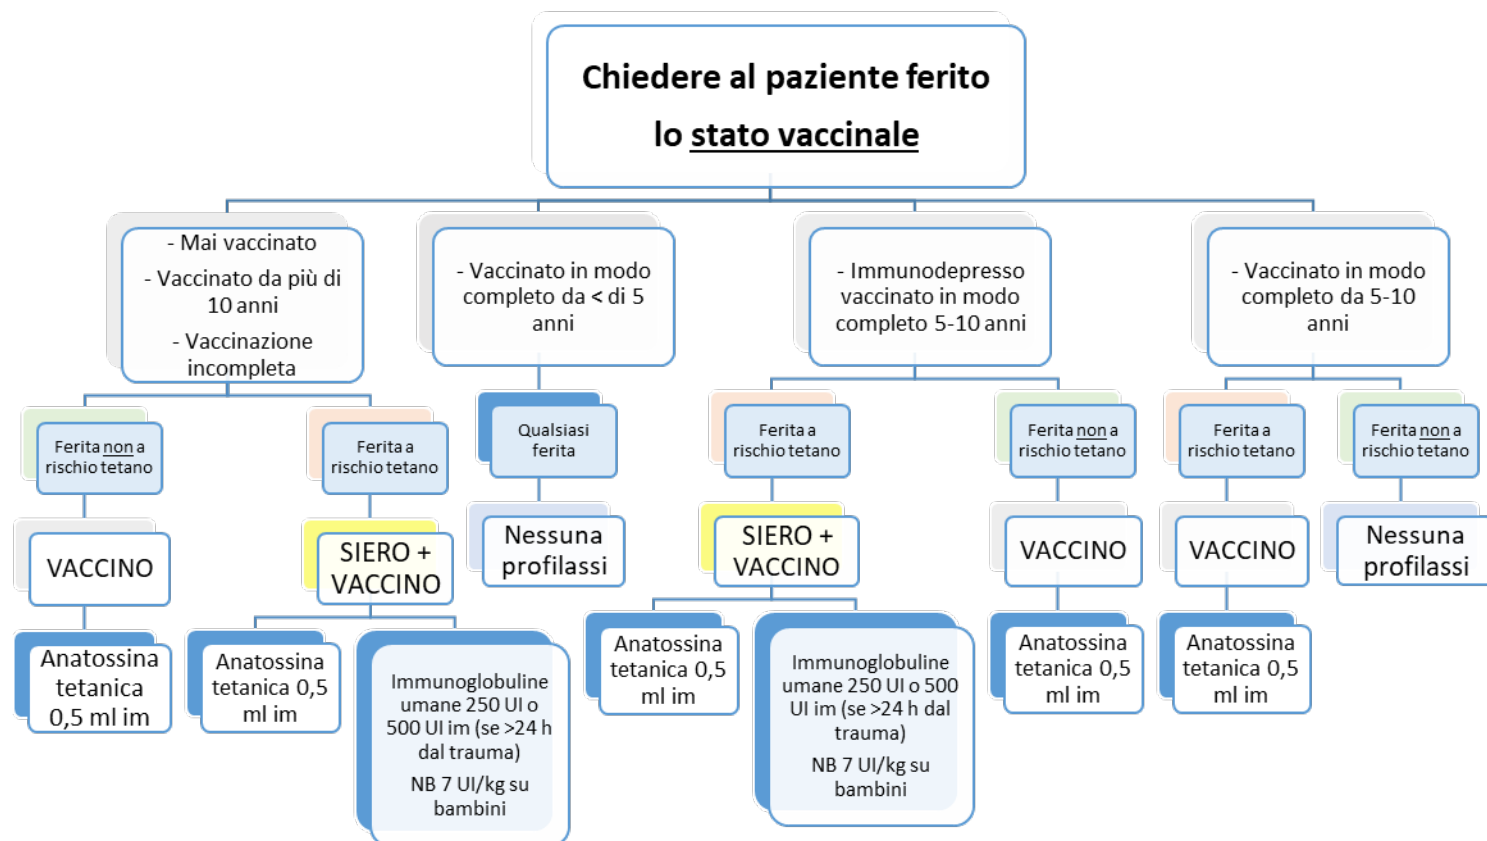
Chiedere al paziente ferito

lo stato vaccinale

- Mai vaccinato

- Vaccinato da più di 10 anni

- Vaccinazione incompleta

Ferita non a rischio tetano

VACCINO

Anatossina tetanica 0,5 ml im

Ferita a rischio tetano

SIERO + VACCINO

Anatossina tetanica 0,5 ml im

Immunoglobuline umane 250 UI o 500 UI im (se >24 h dal trauma)

NB 7 UI/kg su bambini

- Vaccinato in modo completo da < di 5 anni

Qualsiasi ferita

Nessuna profilassi

- Immunodepresso vaccinato in modo completo 5-10 anni

Ferita a rischio tetano

SIERO + VACCINO

Anatossina tetanica 0,5 ml im

Immunoglobuline umane 250 UI o 500 UI im (se >24 h dal trauma)

NB 7 UI/kg su bambini

Ferita non a rischio tetano

VACCINO

Anatossina tetanica 0,5 ml im

- Vaccinato in modo completo da 5-10 anni

Ferita a rischio tetano

VACCINO

Anatossina tetanica 0,5 ml im

Ferita non a rischio tetano

Nessuna profilassi